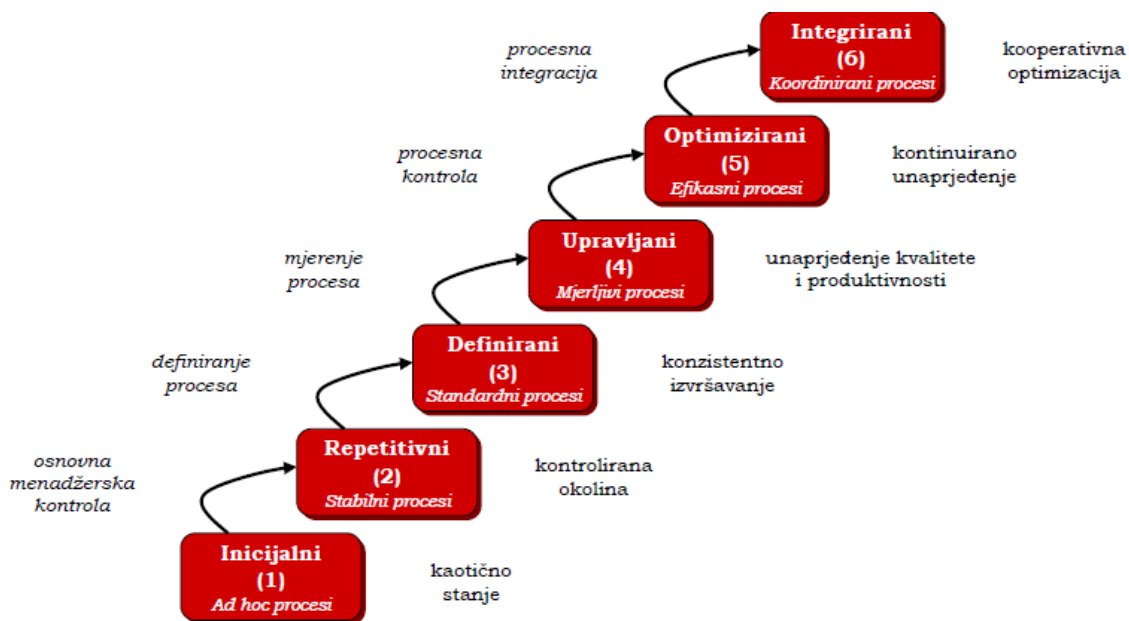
procesna integracija

Integrirani (6) Koordinirani procesi

kooperativna optimizacija

procesna kontrola

Optimizirani (5) Efikasni procesi

kontinuirano unaprjeđenje

mjerenje procesa

Upravljani (4) Mjerljivi procesi

unaprjeđenje kvalitete i produktivnosti

definiranje procesa

Definirani (3) Standardni procesi

konzistentno izvršavanje

osnovna menadžerska kontrola

Repetitivni (2) Stabilni procesi

kontrolirana okolina

Inicijalni (1) Ad hoc procesi

kaotično stanje